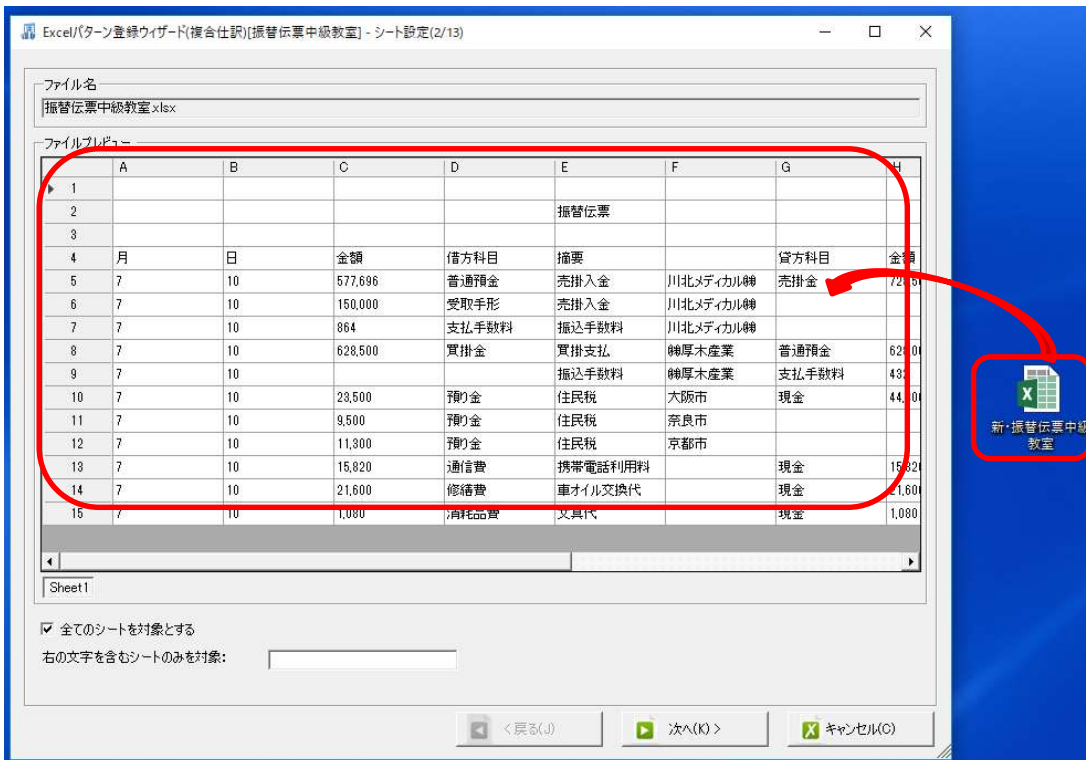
Excelパターン登録ウィザード(複合仕訳)[振替伝票中級教室] - シート設定(2/13)

ファイル名
振替伝票中級教室.xlsx

ファイルプレビュー

| | A | B | C | D | E | F | G | H |
|---|---|---|---|---|---|---|---|---|
| 1 | | | | | | | | |
| 2 | | | | | 振替伝票 | | | |
| 3 | | | | | | | | |
| 4 | 月 | 日 | 金額 | 借方科目 | 摘要 | | 貸方科目 | 金額 |
| 5 | 7 | 10 | 577,696 | 普通預金 | 売掛入金 | 川北メディカル㈱ | 売掛金 | 72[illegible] |
| 6 | 7 | 10 | 150,000 | 受取手形 | 売掛入金 | 川北メディカル㈱ | | |
| 7 | 7 | 10 | 864 | 支払手数料 | 振込手数料 | 川北メディカル㈱ | | |
| 8 | 7 | 10 | 628,500 | 買掛金 | 買掛支払 | ㈱厚木産業 | 普通預金 | 62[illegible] |
| 9 | 7 | 10 | | | 振込手数料 | ㈱厚木産業 | 支払手数料 | 43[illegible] |
| 10 | 7 | 10 | 23,500 | 預り金 | 住民税 | 大阪市 | 現金 | 44,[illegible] |
| 11 | 7 | 10 | 9,500 | 預り金 | 住民税 | 奈良市 | | |
| 12 | 7 | 10 | 11,300 | 預り金 | 住民税 | 京都市 | | |
| 13 | 7 | 10 | 15,820 | 通信費 | 携帯電話利用料 | | 現金 | 15,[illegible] |
| 14 | 7 | 10 | 21,600 | 修繕費 | 車オイル交換代 | | 現金 | 21,60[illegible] |
| 15 | 7 | 10 | 1,080 | 消耗品費 | 文具代 | | 現金 | 1,080 |

Sheet1

全てのシートを対象とする
右の文字を含むシートのみを対象:

< 戻る(J)
次へ(K) >
キャンセル(C)

新・振替伝票中級教室